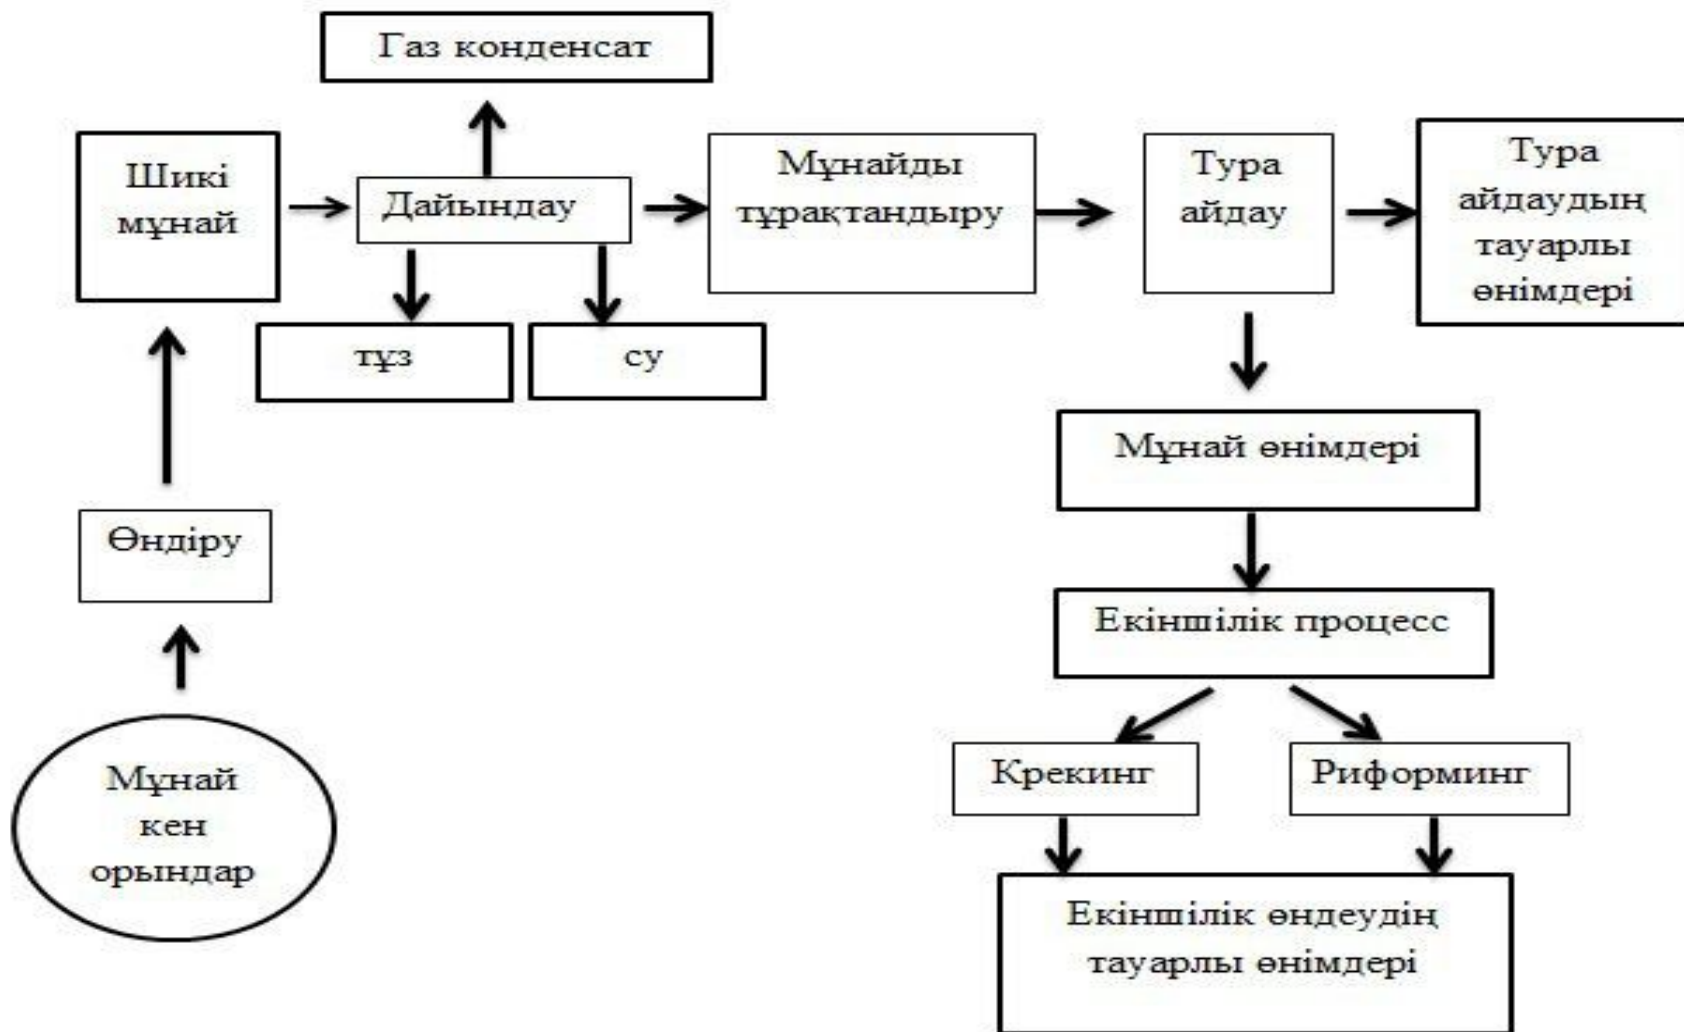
Газ конденсат

Шикі мұнай

Дайындау

Мұнайды тұрақтандыру

Тура айдау

Тура айдаудың тауарлы өнімдері

тұз

су

Мұнай өнімдері

Өндіру

Екіншілік процесс

Мұнай кен орындар

Крекинг

Риформинг

Екіншілік өндеудің тауарлы өнімдері